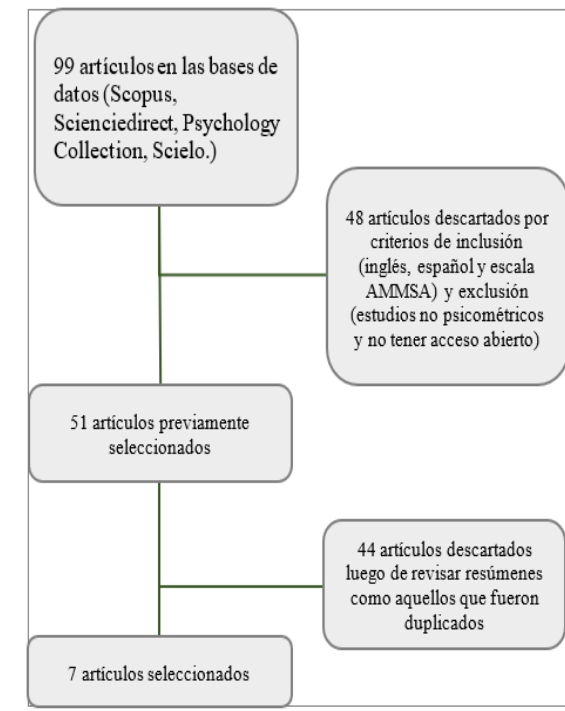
99 artículos en las bases de datos (Scopus, Sciencie­direct, Psychology Collection, Scielo.)

48 artículos descartados por criterios de inclusión (inglés, español y escala AMMSA) y exclusión (estudios no psicométricos y no tener acceso abierto)

51 artículos previamente seleccionados

44 artículos descartados luego de revisar resúmenes como aquellos que fueron duplicados

7 artículos seleccionados